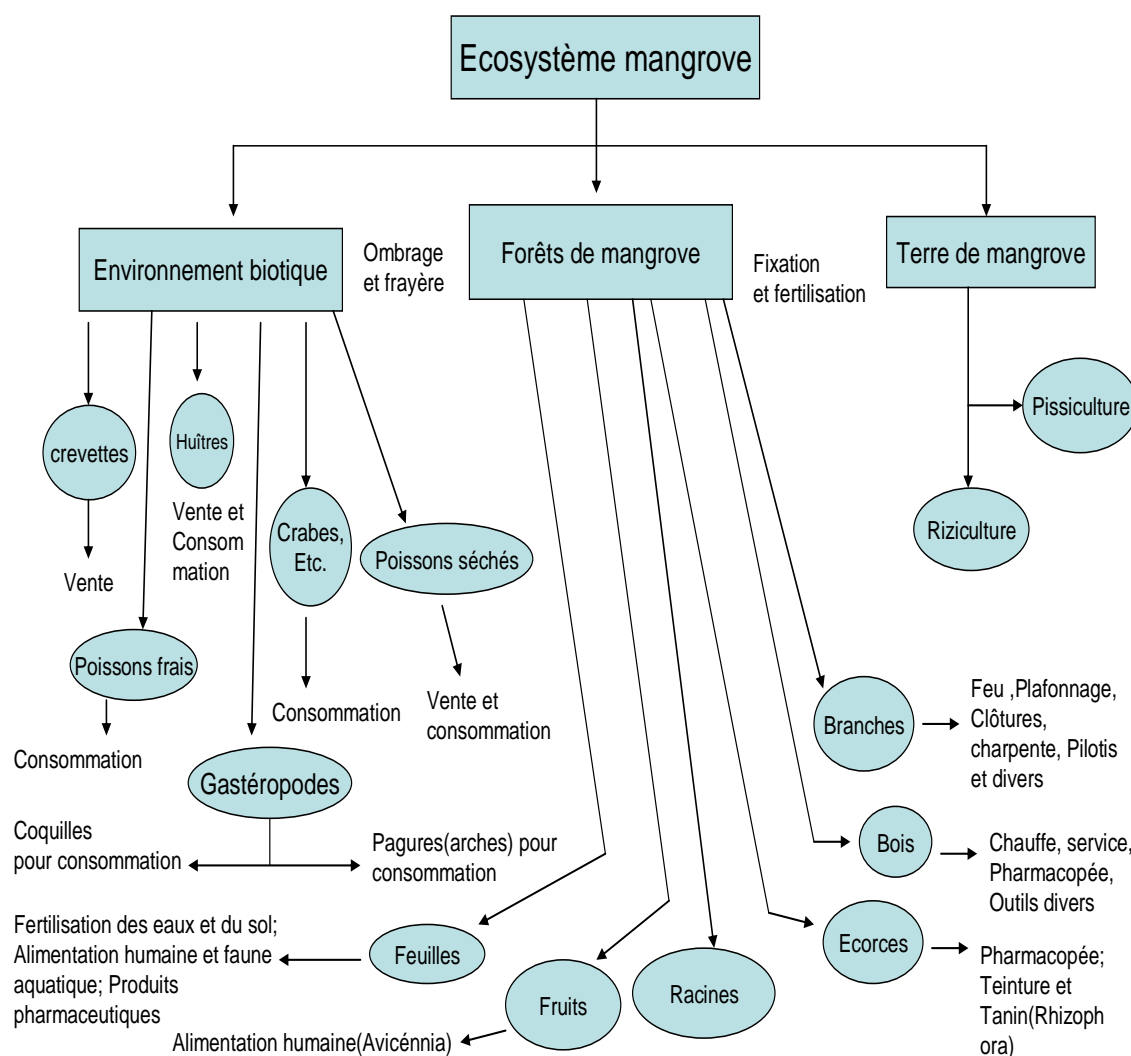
Ecosystème mangrove

Environnement biotique

Ombrage et frayère

Forêts de mangrove

Fixation et fertilisation

Terre de mangrove

crevettes

Vente

Huîtres

Vente et Consommation

Crabes, Etc.

Consommation

Poissons séchés

Vente et consommation

Poissons frais

Consommation

Gastéropodes

Coquilles pour consommation

Pagures(arches) pour consommation

Pissiculture

Riziculture

Branches

Feu ,Plafonnage, Clôtures, charpente, Pilotis et divers

Bois

Chauffe, service, Pharmacopée, Outils divers

Ecorces

Pharmacopée; Teinture et Tanin(Rhizophora)

Feuilles

Fertilisation des eaux et du sol; Alimentation humaine et faune aquatique; Produits pharmaceutiques

Fruits

Alimentation humaine(Avicénnia)

Racines